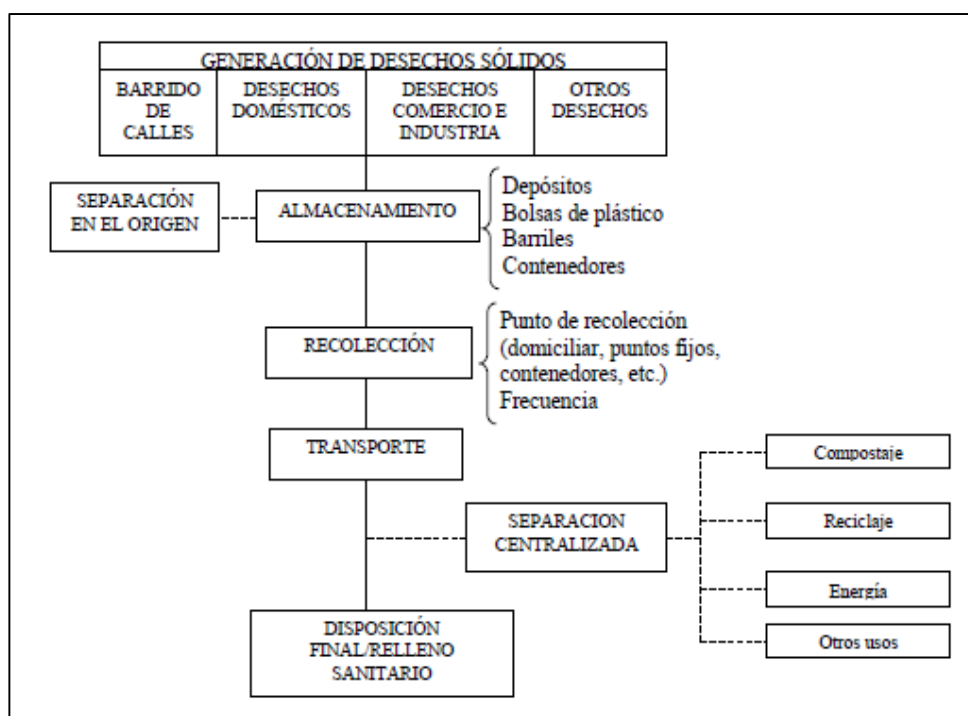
GENERACIÓN DE DESECHOS SÓLIDOS

BARRIDO DE CALLES

DESECHOS DOMÉSTICOS

DESECHOS COMERCIO E INDUSTRIA

OTROS DESECHOS

SEPARACIÓN EN EL ORIGEN

ALMACENAMIENTO

Depósitos
Bolsas de plástico
Barriles
Contenedores

RECOLECCIÓN

Punto de recolección (domiciliar, puntos fijos, contenedores, etc.)
Frecuencia

TRANSPORTE

SEPARACION CENTRALIZADA

Compostaje

Reciclaje

Energía

Otros usos

DISPOSICIÓN FINAL/RELLENO SANITARIO